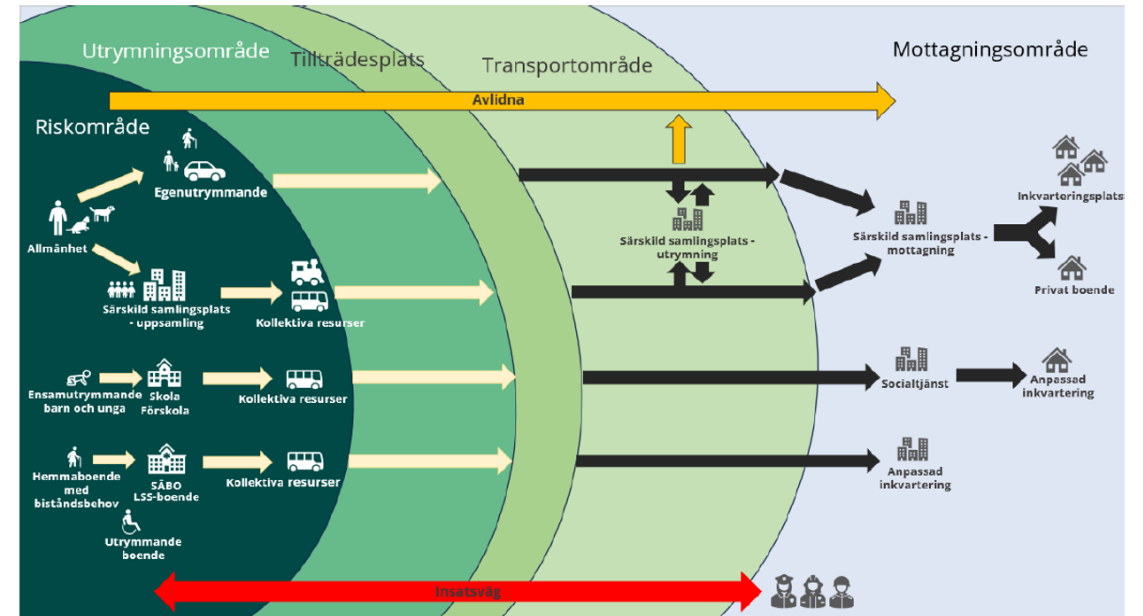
Utrymningsområde

Tillträdesplats

Transportområde

Mottagningsområde

Avlidna

Riskområde

Egenutrymmande

Allmänhet

Särskild samlingsplats - uppsamling

Kollektiva resurser

Särskild samlingsplats - utrymning

Särskild samlingsplats - mottagning

Inkvarteringsplats

Privat boende

Ensamutrymmande barn och unga

Skola Förskola

Kollektiva resurser

Socialtjänst

Anpassad inkvartering

Hemmaboende med biståndsbehov

SÄBO LSS-boende

Kollektiva resurser

Anpassad inkvartering

Utrymmande boende

Insatsväg